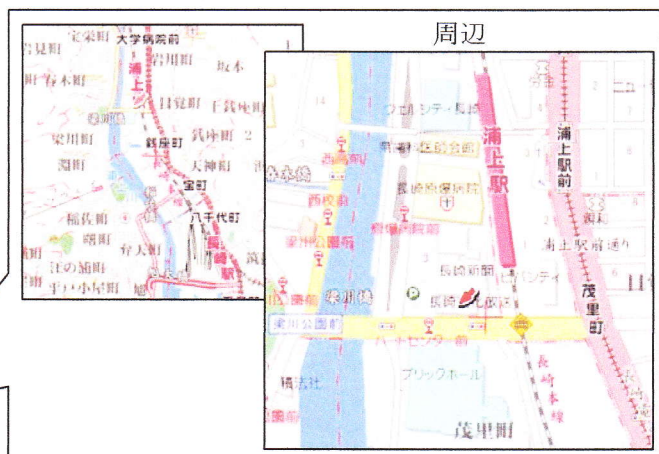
周辺

大学病院前
岩川町
坂本
浦上川
日見町
鉄屋町
宝町
八千代町
稲佐町
曙町
江の浦町
平戸小屋町
長崎駅

浦上駅
浦上駅前
浦上駅前通り
茂里町
梁川橋
梁川公園前
西坂
長崎新聞
ブリックホール
茂里町
長崎本線
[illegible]